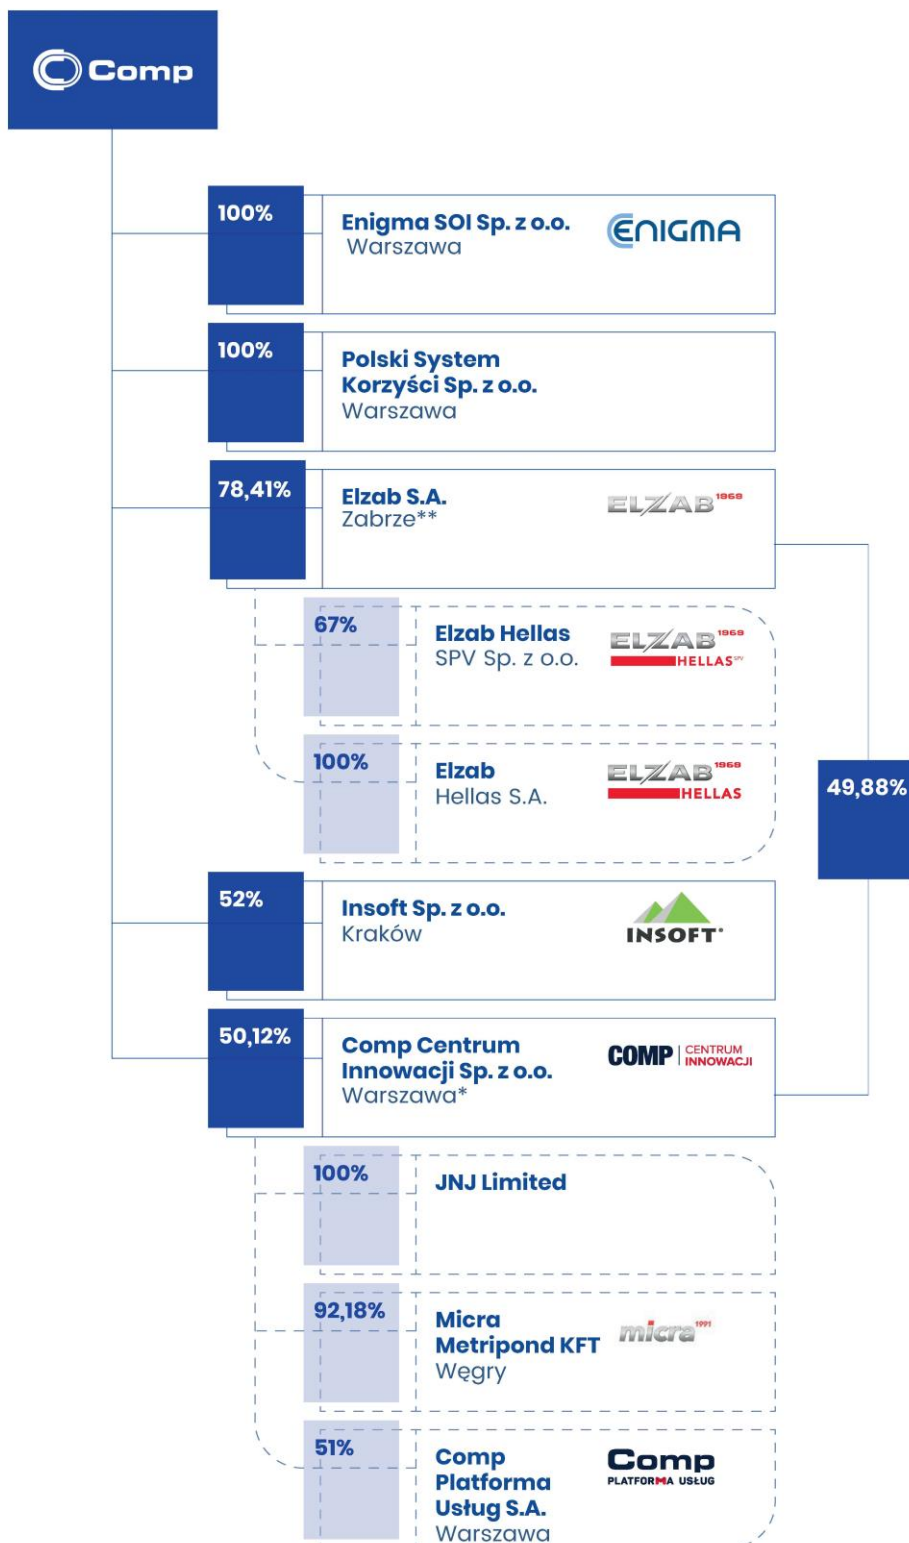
Comp

100%
Enigma SOI Sp. z o.o.
Warszawa
ENIGMA

100%
Polski System Korzyści Sp. z o.o.
Warszawa

78,41%
Elzab S.A.
Zabrze**
ELZAB 1969

67%
Elzab Hellas SPV Sp. z o.o.
ELZAB 1969 HELLAS SPV

100%
Elzab Hellas S.A.
ELZAB 1969 HELLAS

49,88%

52%
Insoft Sp. z o.o.
Kraków
INSOFT

50,12%
Comp Centrum Innowacji Sp. z o.o.
Warszawa*
COMP CENTRUM INNOWACJI

100%
JNJ Limited

92,18%
Micra Metripond KFT
Węgry
micra 1991

51%
Comp Platforma Usług S.A.
Warszawa
Comp PLATFORMA USŁUG